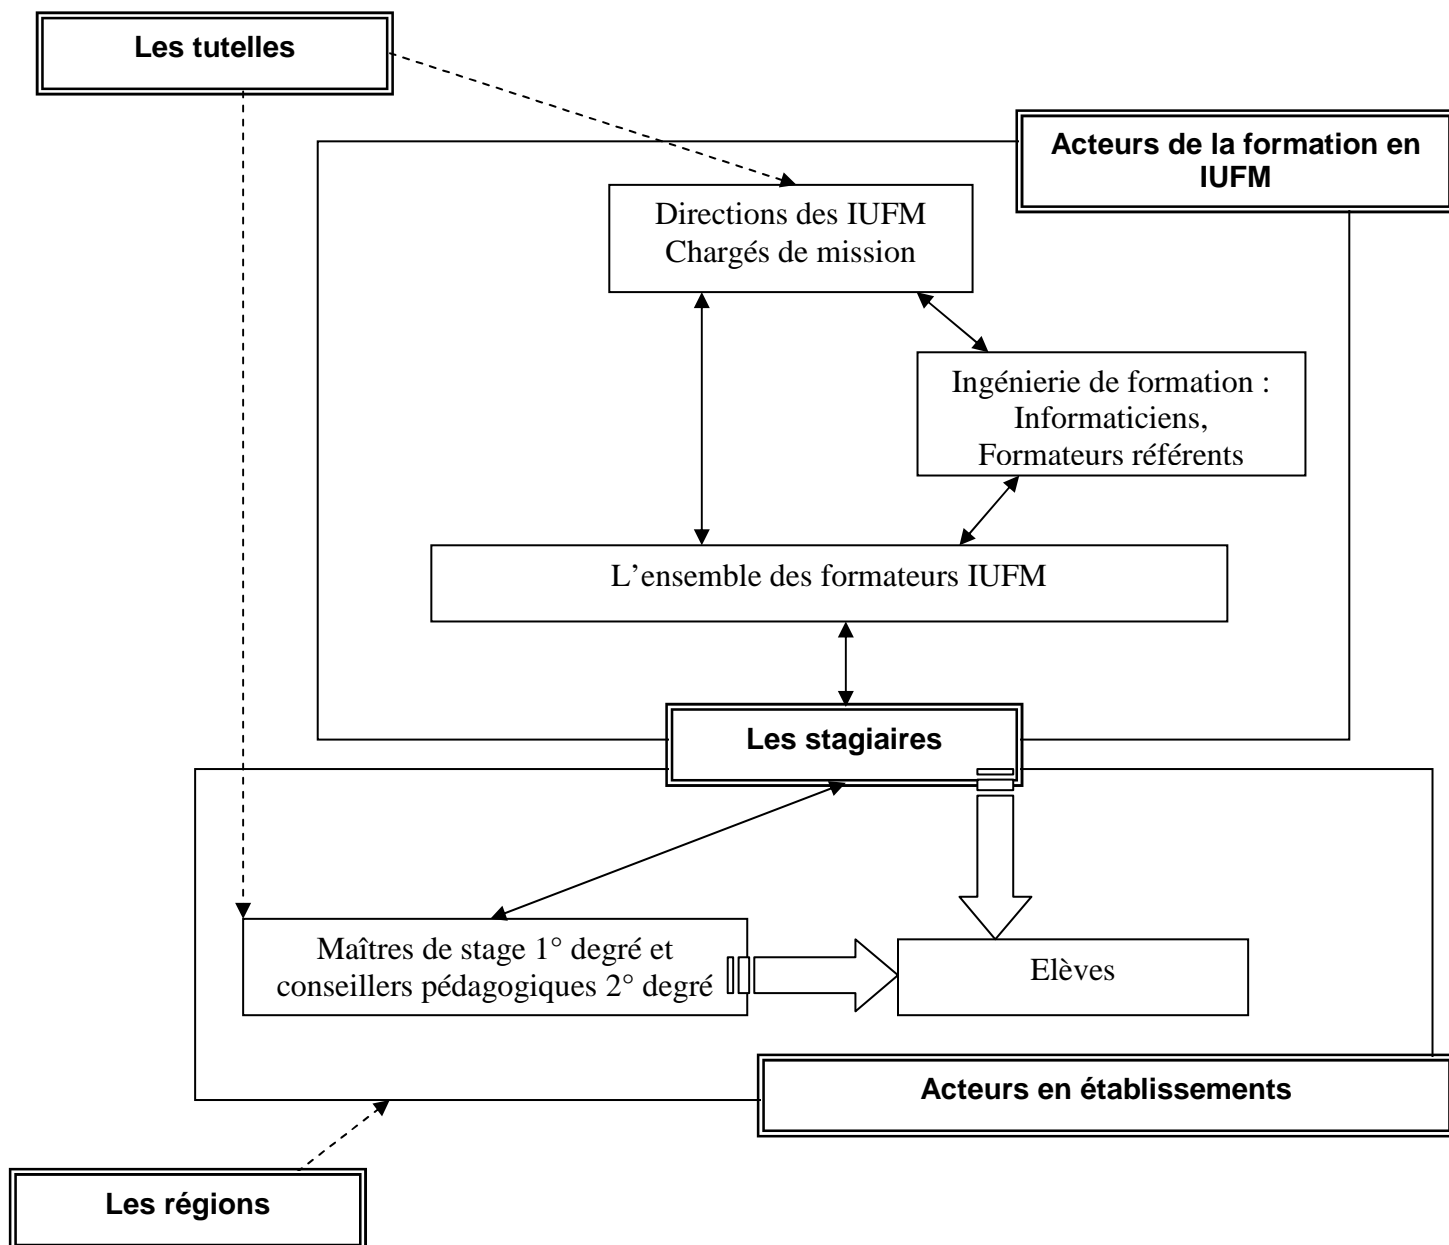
Les tutelles

Acteurs de la formation en IUFM

Directions des IUFM
Chargés de mission

Ingénierie de formation :
Informaticiens,
Formateurs référents

L'ensemble des formateurs IUFM

Les stagiaires

Maîtres de stage 1° degré et conseillers pédagogiques 2° degré

Elèves

Acteurs en établissements

Les régions